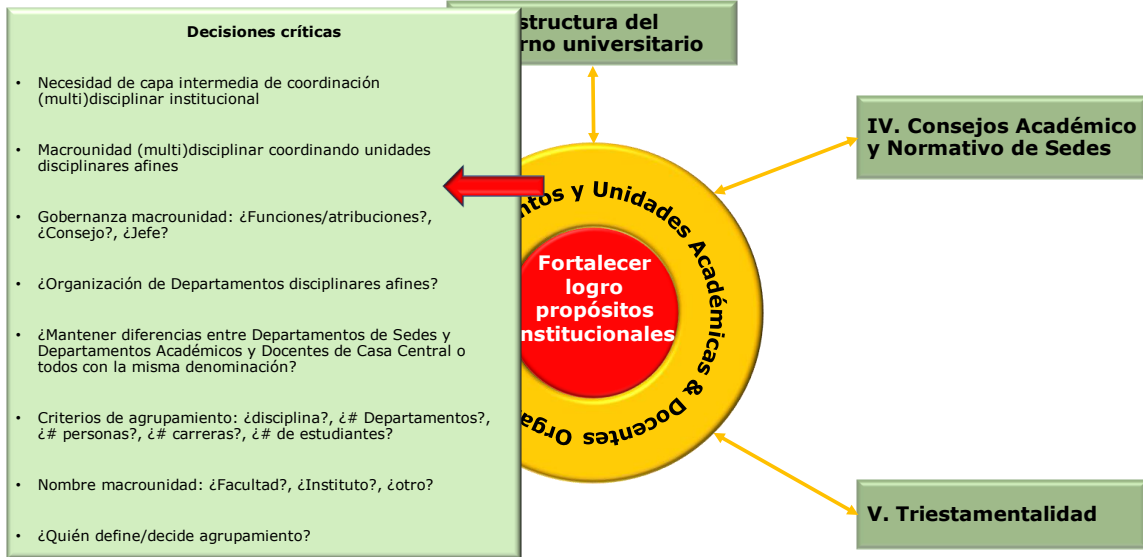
Decisiones críticas

• Necesidad de capa intermedia de coordinación (multi)disciplinar institucional

• Macrounidad (multi)disciplinar coordinando unidades disciplinares afines

• Gobernanza macrounidad: ¿Funciones/atribuciones?, ¿Consejo?, ¿Jefe?

• ¿Organización de Departamentos disciplinares afines?

• ¿Mantener diferencias entre Departamentos de Sedes y Departamentos Académicos y Docentes de Casa Central o todos con la misma denominación?

• Criterios de agrupamiento: ¿disciplina?, ¿# Departamentos?, ¿# personas?, ¿# carreras?, ¿# de estudiantes?

• Nombre macrounidad: ¿Facultad?, ¿Instituto?, ¿otro?

• ¿Quién define/decide agrupamiento?

structura del rno universitario

IV. Consejos Académico y Normativo de Sedes

ntos y Unidades Académicas & Docentes Orga

Fortalecer logro propósitos nstitucionales

V. Triestamentalidad